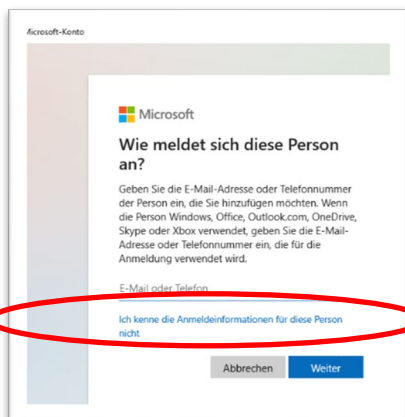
icrosoft-Konto

Microsoft

Wie meldet sich diese Person an?

Geben Sie die E-Mail-Adresse oder Telefonnummer der Person ein, die Sie hinzufügen möchten. Wenn die Person Windows, Office, Outlook.com, OneDrive, Skype oder Xbox verwendet, geben Sie die E-Mail-Adresse oder Telefonnummer ein, die für die Anmeldung verwendet wird.

E-Mail oder Telefon

Ich kenne die Anmeldeinformationen für diese Person nicht

Abbrechen

Weiter